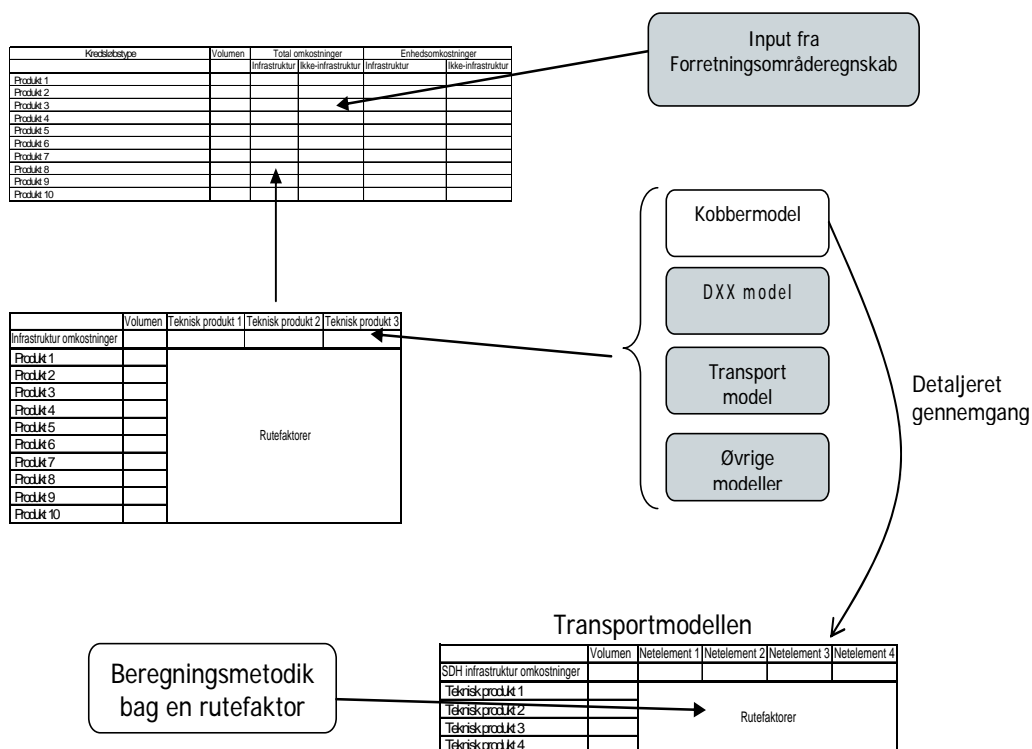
| Kredsløbstype | Volumen | Total omkostninger | | Enhedsomkostninger | |
|---|---|---|---|---|---|
| | | Infrastruktur | Ikke-infrastruktur | Infrastruktur | Ikke-infrastruktur |
| Produkt 1 | | | | | |
| Produkt 2 | | | | | |
| Produkt 3 | | | | | |
| Produkt 4 | | | | | |
| Produkt 5 | | | | | |
| Produkt 6 | | | | | |
| Produkt 7 | | | | | |
| Produkt 8 | | | | | |
| Produkt 9 | | | | | |
| Produkt 10 | | | | | |

Input fra Forretningsområderegnskab

Kobbermodel

DXX model

Transport model

Øvrige modeller

Detaljeret gennemgang

| | Volumen | Teknisk produkt 1 | Teknisk produkt 2 | Teknisk produkt 3 |
|---|---|---|---|---|
| Infrastruktur omkostninger | | | | |
| Produkt 1 | | Rutefaktorer | | |
| Produkt 2 | | | | |
| Produkt 3 | | | | |
| Produkt 4 | | | | |
| Produkt 5 | | | | |
| Produkt 6 | | | | |
| Produkt 7 | | | | |
| Produkt 8 | | | | |
| Produkt 9 | | | | |
| Produkt 10 | | | | |

Transportmodellen

| | Volumen | Netelement 1 | Netelement 2 | Netelement 3 | Netelement 4 |
|---|---|---|---|---|---|
| SDH infrastruktur omkostninger | | | | | |
| Teknisk produkt 1 | | Rutefaktorer | | | |
| Teknisk produkt 2 | | | | | |
| Teknisk produkt 3 | | | | | |
| Teknisk produkt 4 | | | | | |

Beregningsmetodik bag en rutefaktor